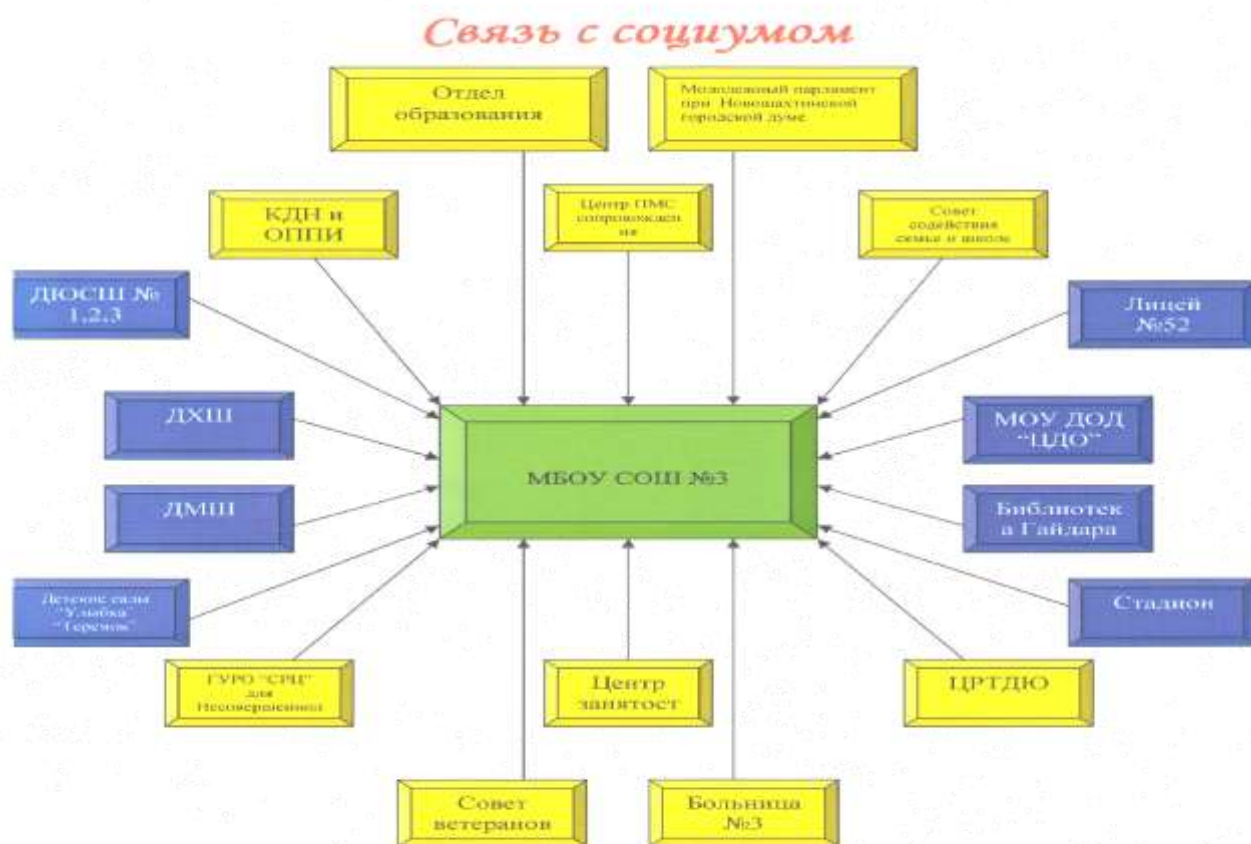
Связь с социумом

Отдел образования

Молодежный парламент при Новошахтинской городской думе

КДН и ОППИ

Центр ПМС сопровождения

Совет содействия семье и школе

ДЮСШ № 1,2,3

Лицей №52

ДХШ

МОУ ДОД "ЦДО"

МБОУ СОШ №3

ДМШ

Библиотека Гайдара

Детские сады "Улыбка" "Теремок"

Стадион

ГУРО "СРЦ" для Несовершеннол

Центр занятост

ЦРТДЮ

Совет ветеранов

Больница №3